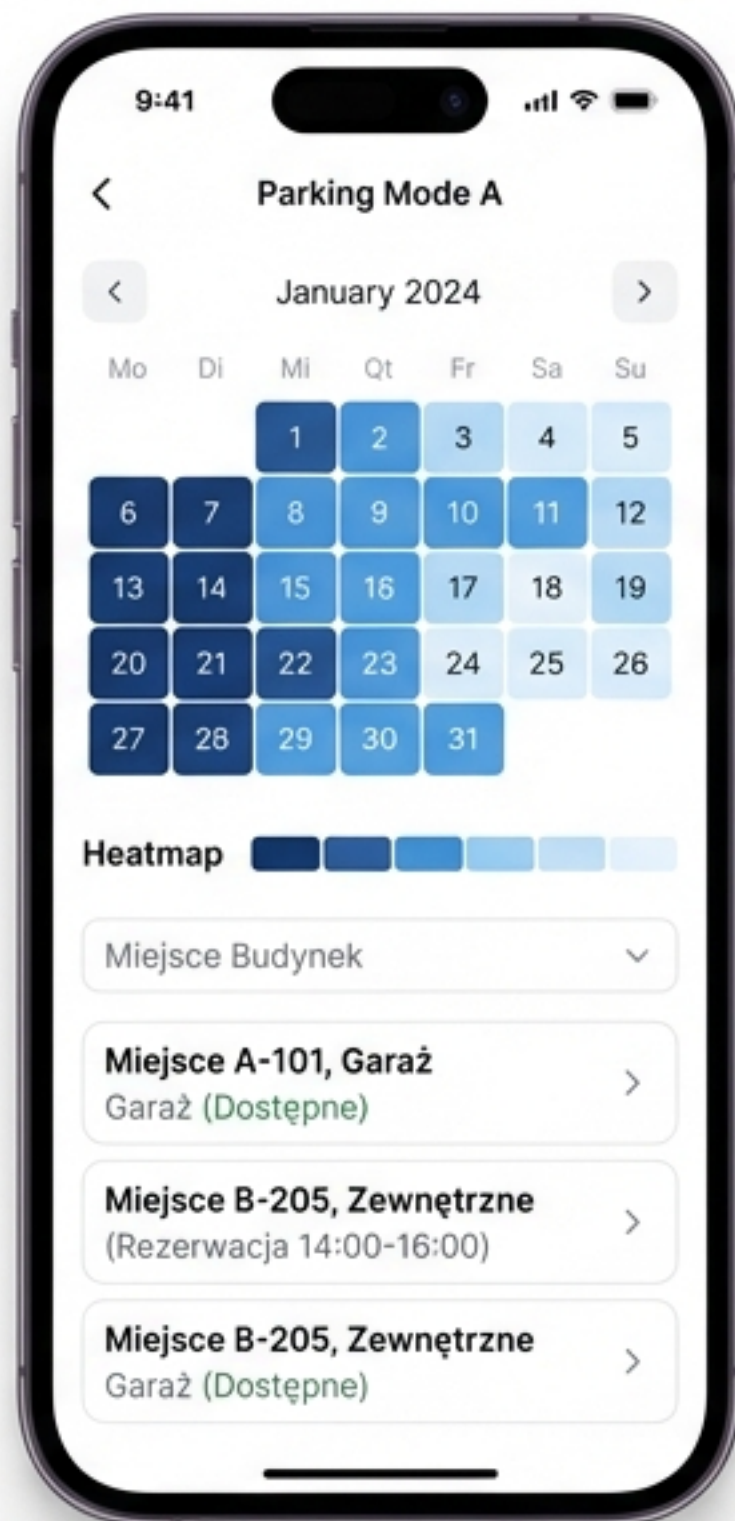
9:41

<

Parking Mode A

<

January 2024

>

| Mo | Di | Mi | Qt | Fr | Sa | Su |
|---|---|---|---|---|---|---|
| | | 1 | 2 | 3 | 4 | 5 |
| 6 | 7 | 8 | 9 | 10 | 11 | 12 |
| 13 | 14 | 15 | 16 | 17 | 18 | 19 |
| 20 | 21 | 22 | 23 | 24 | 25 | 26 |
| 27 | 28 | 29 | 30 | 31 | | |

Heatmap

Miejsce Budynek

Miejsce A-101, Garaż
Garaż (Dostępne)

>

Miejsce B-205, Zewnętrzne
(Rezerwacja 14:00-16:00)

>

Miejsce B-205, Zewnętrzne
Garaż (Dostępne)

>